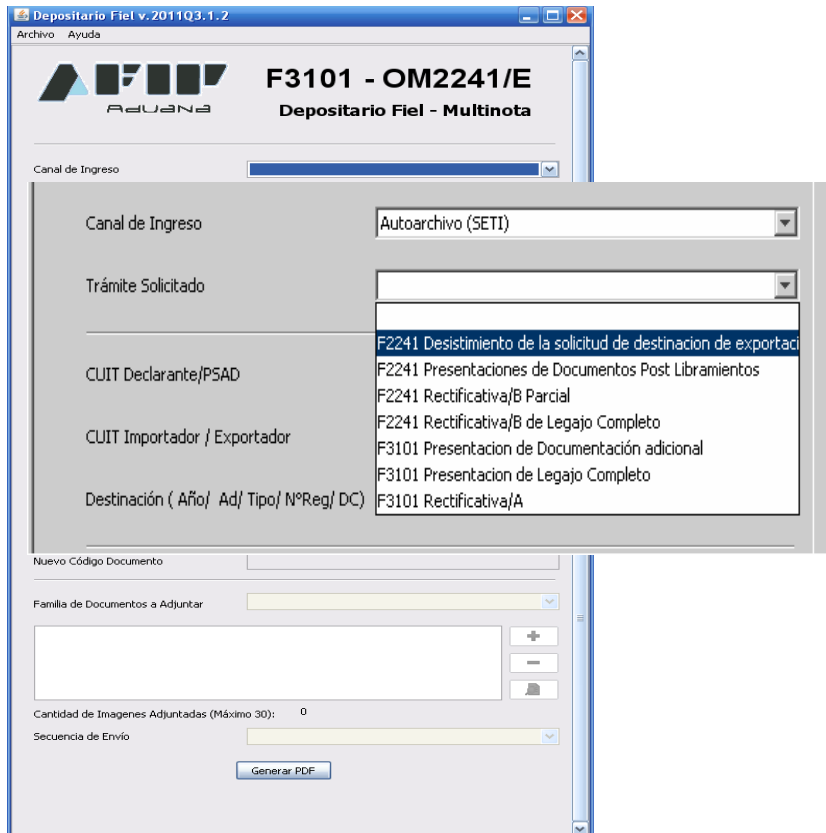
Depositario Fiel v.2011Q3.1.2
Archivo Ayuda

AFIP
Aduana

F3101 - OM2241/E
Depositario Fiel - Multinota

Canal de Ingreso

Canal de Ingreso
Autoarchivo (SETI)

Trámite Solicitado

F2241 Desistimiento de la solicitud de destinacion de exportaci
F2241 Presentaciones de Documentos Post Libramientos
F2241 Rectificativa/B Parcial
F2241 Rectificativa/B de Legajo Completo
F3101 Presentacion de Documentación adicional
F3101 Presentacion de Legajo Completo
F3101 Rectificativa/A

CUIT Declarante/PSAD

CUIT Importador / Exportador

Destinación ( Año/ Ad/ Tipo/ NºReg/ DC)

Nuevo Código Documento

Familia de Documentos a Adjuntar

Cantidad de Imagenes Adjuntadas (Máximo 30): 0

Secuencia de Envío

Generar PDF